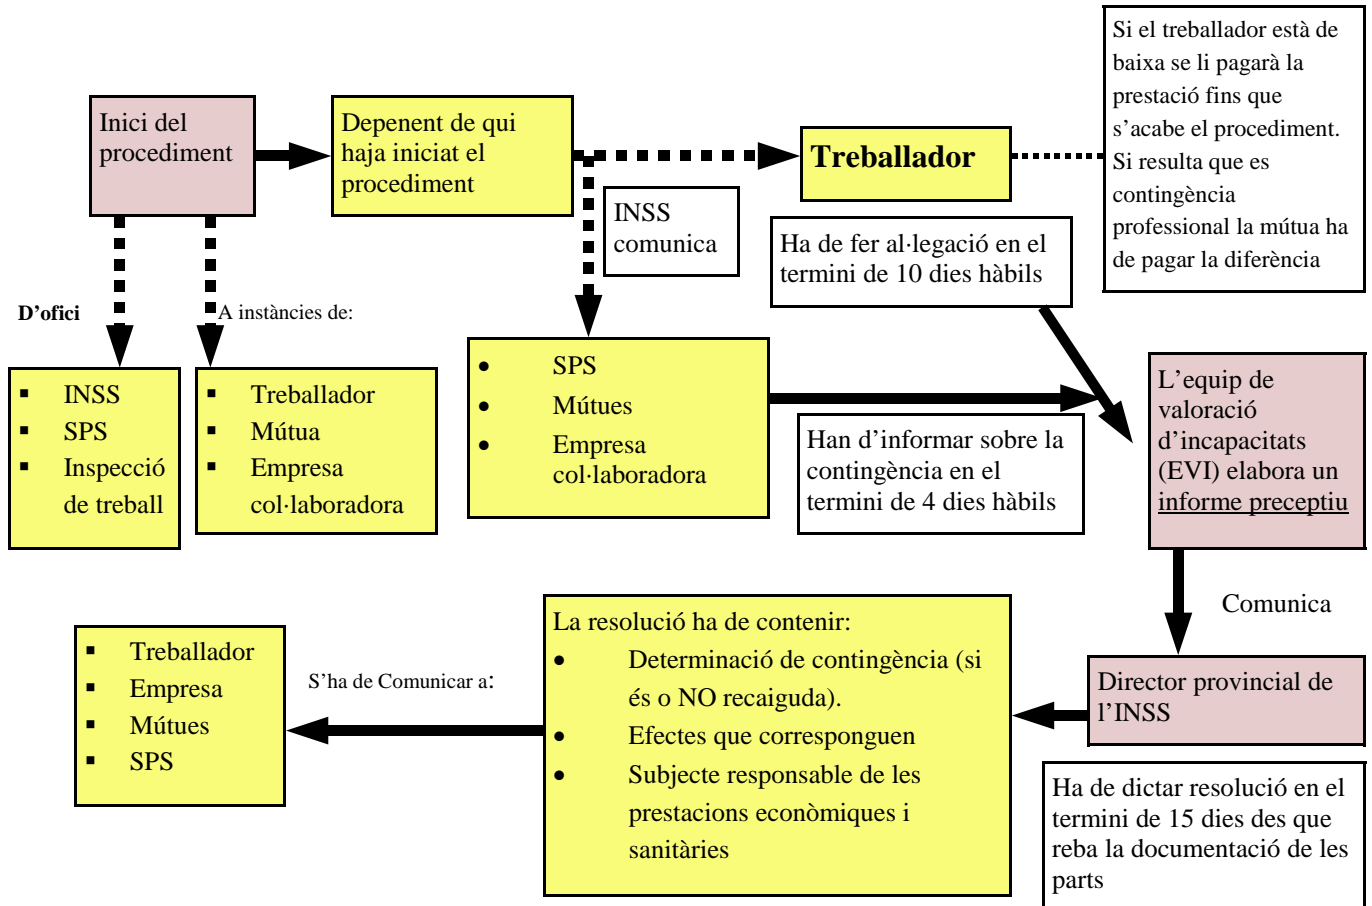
Inici del procediment

Depenent de qui haja iniciat el procediment

Treballador

Si el treballador està de baixa se li pagarà la prestació fins que s'acabe el procediment. Si resulta que es contingència professional la mútua ha de pagar la diferència

INSS comunica

Ha de fer al·legació en el termini de 10 dies hàbils

D'ofici

A instàncies de:

- INSS
- SPS
- Inspecció de treball

- Treballador
- Mútua
- Empresa col·laboradora

- SPS
- Mútues
- Empresa col·laboradora

Han d'informar sobre la contingència en el termini de 4 dies hàbils

L'equip de valoració d'incapacitats (EVI) elabora un informe preceptiu

Comunica

- Treballador
- Empresa
- Mútues
- SPS

S'ha de Comunicar a:

La resolució ha de contenir:
- Determinació de contingència (si és o NO recaiguda).
- Efectes que corresponguen
- Subjecte responsable de les prestacions econòmiques i sanitàries

Director provincial de l'INSS

Ha de dictar resolució en el termini de 15 dies des que reba la documentació de les parts